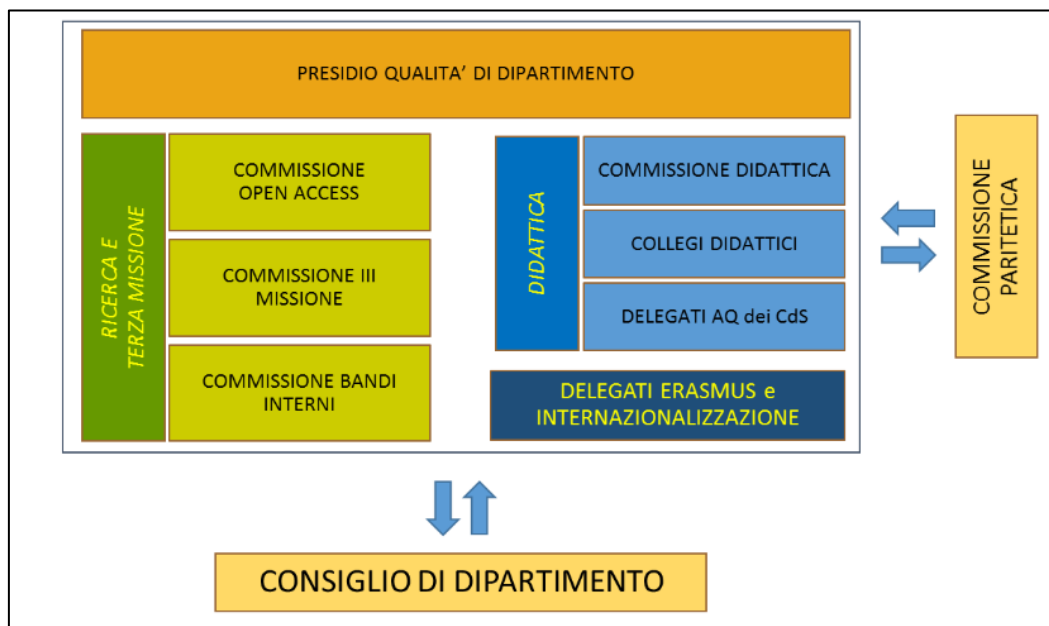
PRESIDIO QUALITA' DI DIPARTIMENTO

RICERCA E TERZA MISSIONE

COMMISSIONE OPEN ACCESS

COMMISSIONE III MISSIONE

COMMISSIONE BANDI INTERNI

DIDATTICA

COMMISSIONE DIDATTICA

COLLEGI DIDATTICI

DELEGATI AQ dei CdS

DELEGATI ERASMUS e INTERNAZIONALIZZAZIONE

COMMISSIONE PARITETICA

CONSIGLIO DI DIPARTIMENTO